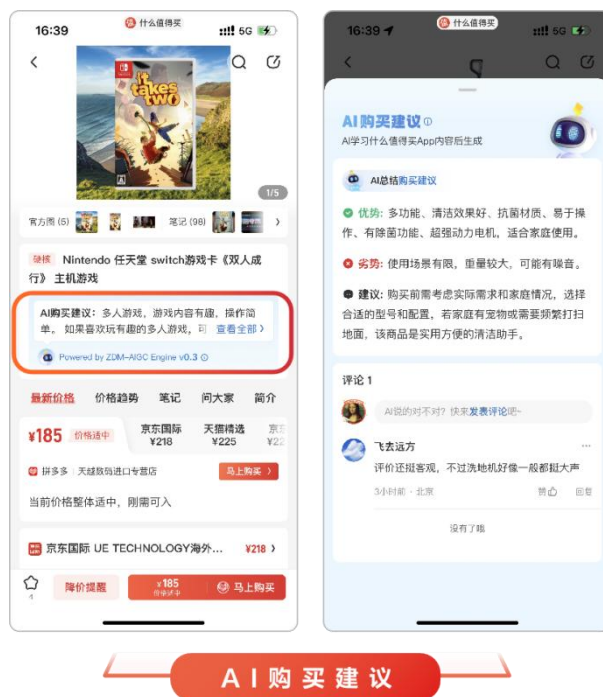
16:39 什么值得买 5G

It takes two

1/5

官方图 (5) 笔记 (98)

视频 Nintendo 任天堂 switch游戏卡《双人成行》主机游戏

AI购买建议：多人游戏，游戏内容有趣，操作简单。如果喜欢玩有趣的多人游戏，可 查看全部 >

Powered by ZDM-AIGC Engine v0.3

最新价格 价格趋势 笔记 问大家 简介

¥185 价格适中 京东国际 ¥218 天猫精选 ¥225 京东 ¥22

拼多多 | 天缘致尚进口专营店 马上购买 >

当前价格整体适中，刚需可入

京东国际 UE TECHNOLOGY海外... ¥218 >

降价提醒 ¥185 马上购买

16:39 什么值得买 5G

AI购买建议

AI学习什么值得买App内容后生成

AI总结购买建议

优势：多功能、清洁效果好、抗菌材质、易于操作、有除菌功能、超强动力电机，适合家庭使用。

劣势：使用场景有限，重量较大，可能有噪音。

建议：购买前需考虑实际需求和家庭情况，选择合适的型号和配置，若家庭有宠物或需要频繁打扫地面，该商品是实用方便的清洁助手。

评论 1

AI说的对不对？快来发表评论吧~

飞去远方

评价还挺客观，不过洗地机好像一般都挺大声

3小时前 · 北京 赞 回复

没有了哦

AI购买建议